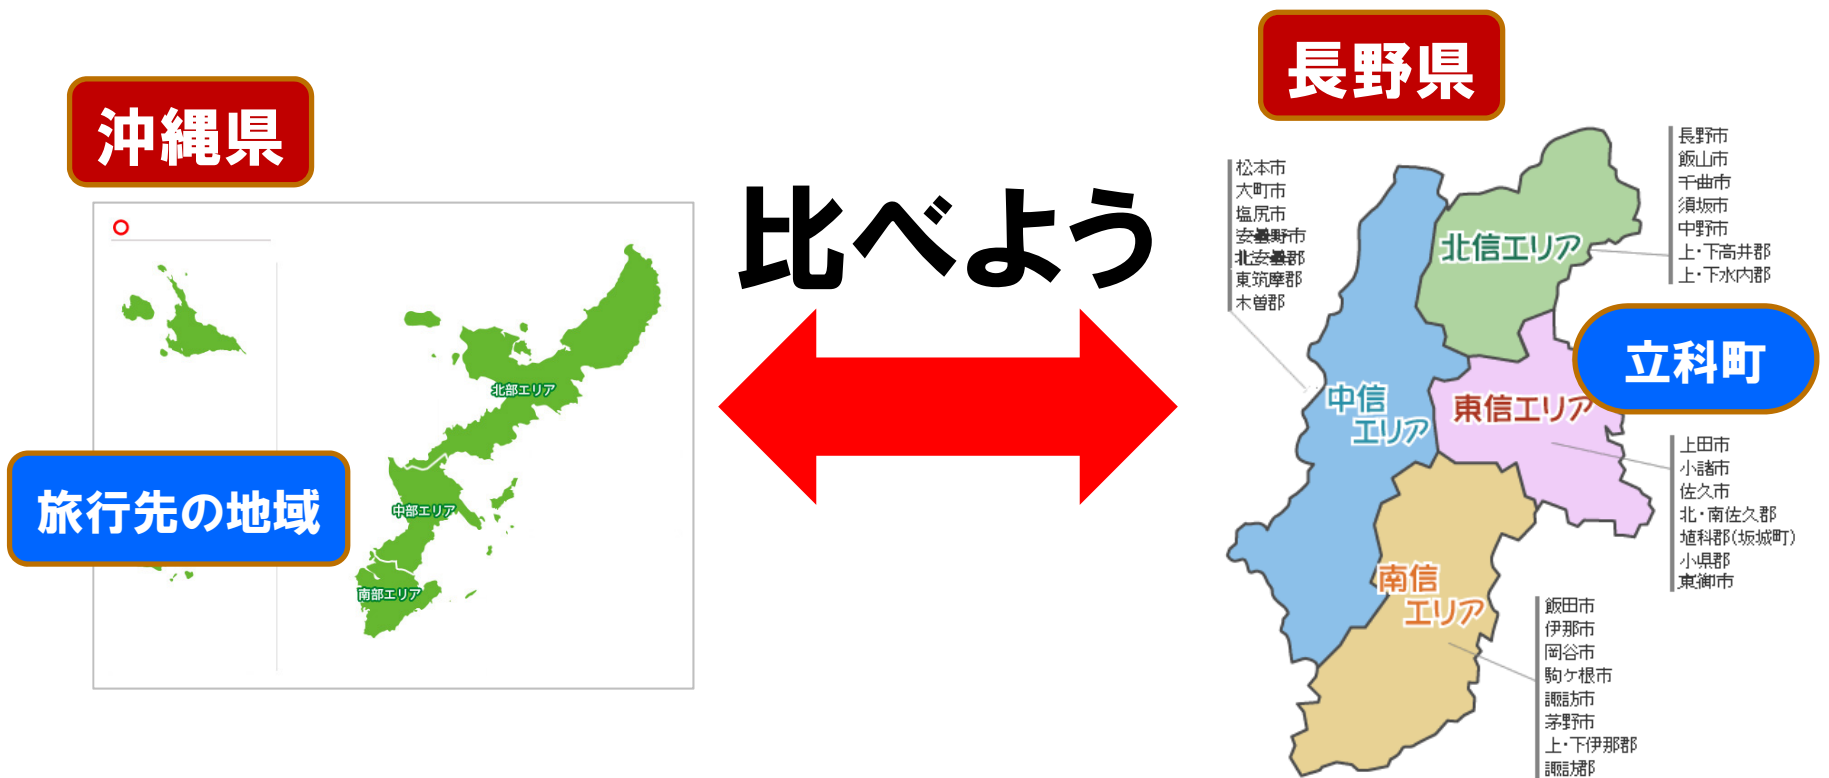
沖縄県

北部エリア
中部エリア
南部エリア

旅行先の地域

比べよう

長野県

松本市
大町市
塩尻市
安曇野市
北安曇郡
東筑摩郡
木曽郡

長野市
飯山市
千曲市
須坂市
中野市
上・下高井郡
上・下水内郡

北信エリア

中信エリア

東信エリア

立科町

南信エリア

上田市
小諸市
佐久市
北・南佐久郡
埴科郡(坂城町)
小県郡
東御市

飯田市
伊那市
岡谷市
駒ケ根市
諏訪市
茅野市
上・下伊那郡
諏訪郡